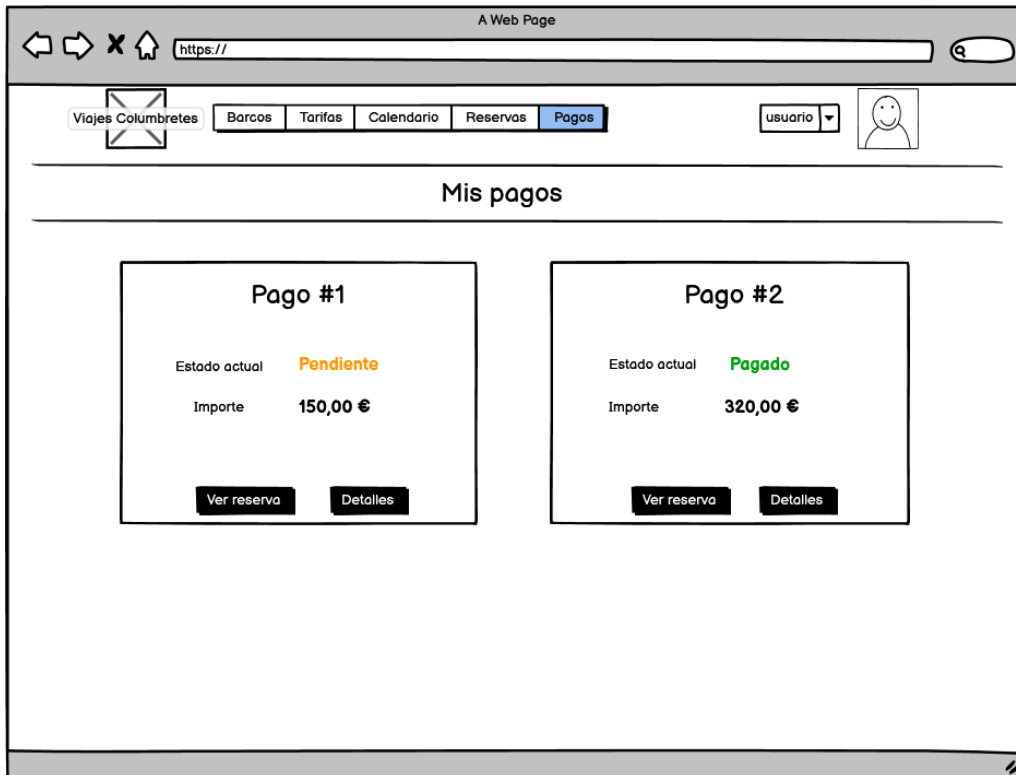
A Web Page

https://

Viajes Columbretes

Barcos | Tarifas | Calendario | Reservas | Pagos

usuario

Mis pagos

Pago #1

Estado actual Pendiente

Importe 150,00 €

Ver reserva Detalles

Pago #2

Estado actual Pagado

Importe 320,00 €

Ver reserva Detalles